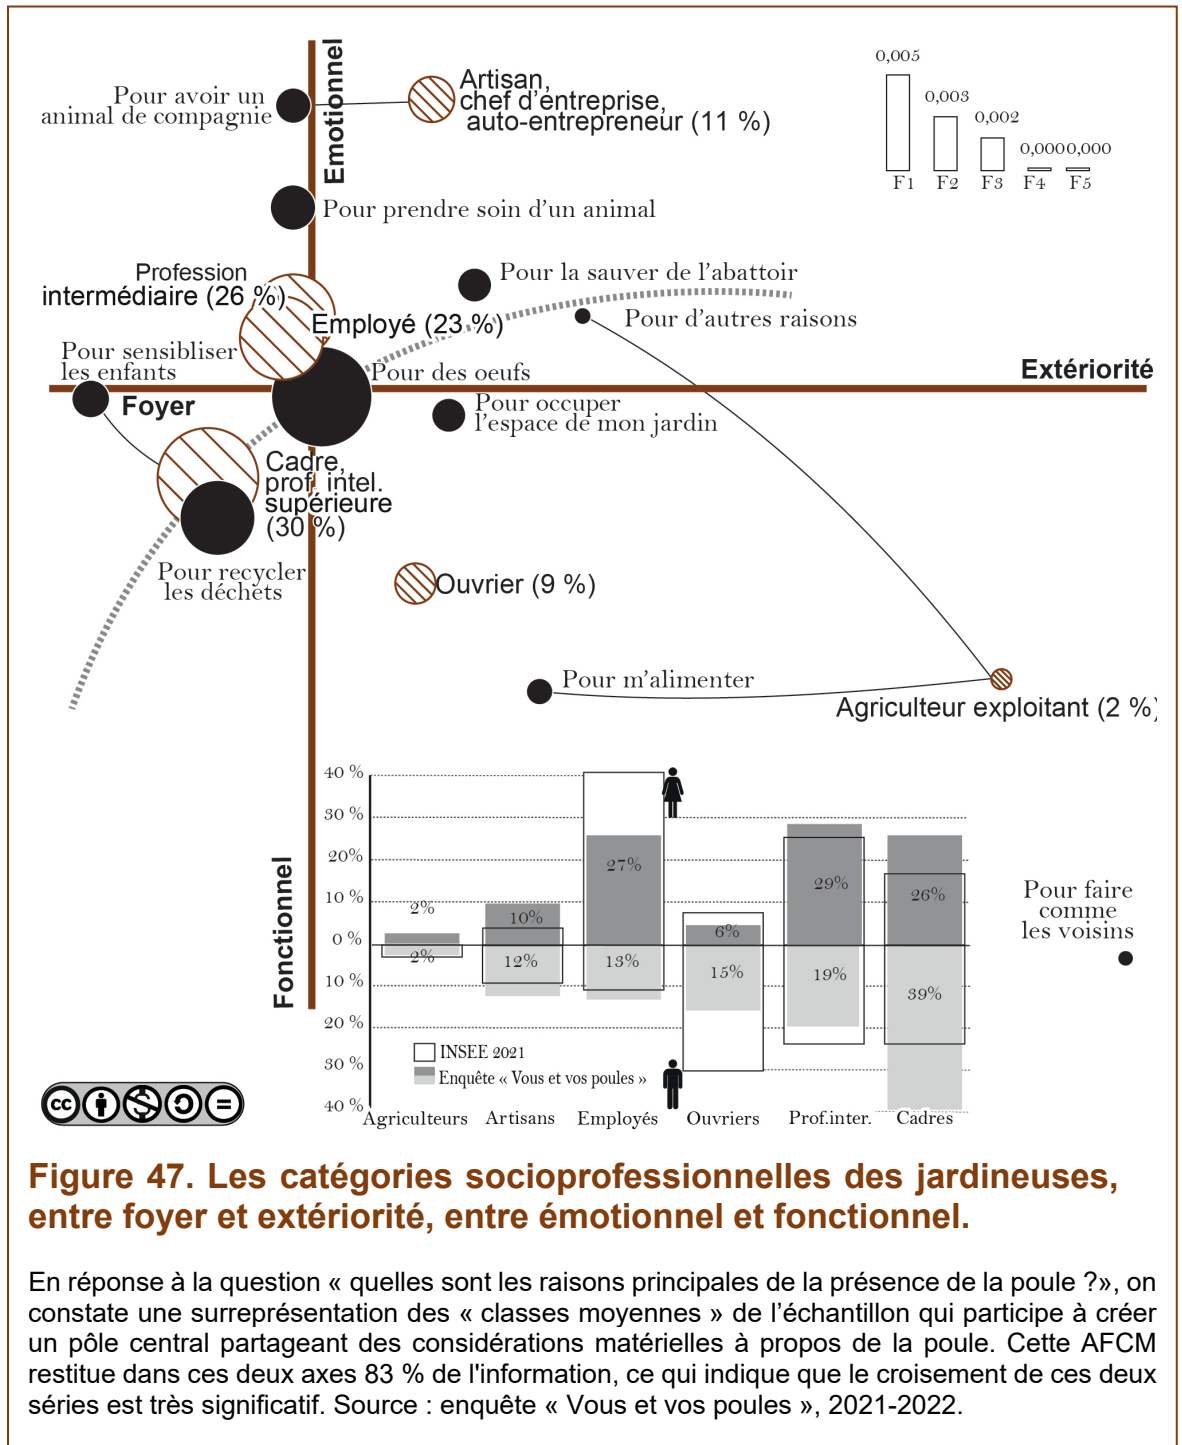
Emotionnel

Pour avoir un animal de compagnie

Artisan, chef d'entreprise, auto-entrepreneur (11 %)

0,005
0,003
0,002
0,0000,000
F1 F2 F3 F4 F5

Pour prendre soin d'un animal

Profession intermédiaire (26 %)

Pour la sauver de l'abattoir

Employé (23 %)

Pour d'autres raisons

Pour sensibiliser les enfants

Pour des oeufs

Extériorité

Foyer

Pour occuper l'espace de mon jardin

Cadre, prof. intel. supérieure (30 %)

Pour recycler les déchets

Ouvrier (9 %)

Pour m'alimenter

Agriculteur exploitant (2 %)

Fonctionnel

40 %
30 %
20 %
10 %
0 %
10 %
20 %
30 %
40 %

2%
2%
10%
12%
27%
13%
6%
15%
29%
19%
26%
39%

Pour faire comme les voisins

INSEE 2021
Enquête « Vous et vos poules »

Agriculteurs Artisans Employés Ouvriers Prof.inter. Cadres

Figure 47. Les catégories socioprofessionnelles des jardineuses, entre foyer et extériorité, entre émotionnel et fonctionnel.

En réponse à la question « quelles sont les raisons principales de la présence de la poule ?», on constate une surreprésentation des « classes moyennes » de l'échantillon qui participe à créer un pôle central partageant des considérations matérielles à propos de la poule. Cette AFCM restitue dans ces deux axes 83 % de l'information, ce qui indique que le croisement de ces deux séries est très significatif. Source : enquête « Vous et vos poules », 2021-2022.